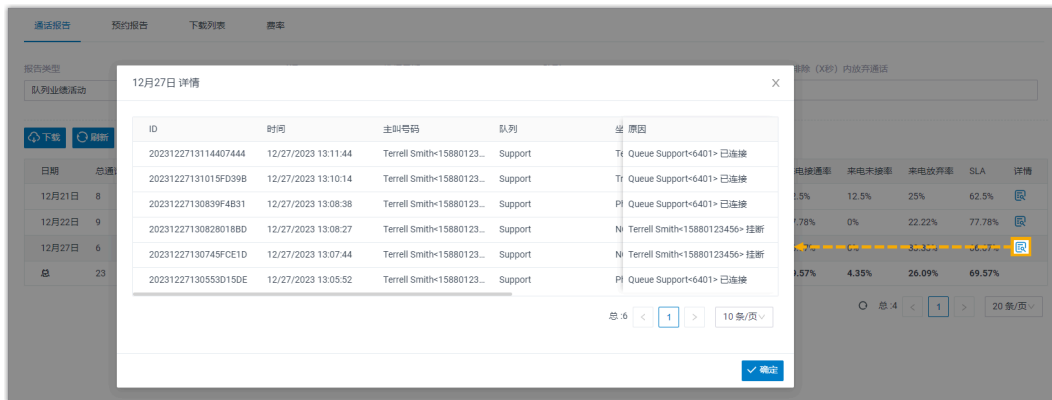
通话报告 预约报告 下载列表 费率

报告类型
队列业绩活动

排除（X秒）内放弃通话

下载 刷新

| 日期 | 总通 | | 电接通率 | 来电未接率 | 来电放弃率 | SLA | 详情 |
|---|---|---|---|---|---|---|---|
| 12月21日 | 8 | | 2.5% | 12.5% | 25% | 62.5% | |
| 12月22日 | 9 | | 7.78% | 0% | 22.22% | 77.78% | |
| 12月27日 | 6 | | | | | | |
| 总 | 23 | | 9.57% | 4.35% | 26.09% | 69.57% | |

总:4 1 20 条/页

12月27日 详情

| ID | 时间 | 主叫号码 | 队列 | 坐 | 原因 |
|---|---|---|---|---|---|
| 20231227131144O7444 | 12/27/2023 13:11:44 | Terrell Smith<15880123... | Support | Te | Queue Support<6401> 已连接 |
| 2023122713101​5FD39B | 12/27/2023 13:10:14 | Terrell Smith<15880123... | Support | Tr | Queue Support<6401> 已连接 |
| 20231227130839F4B31 | 12/27/2023 13:08:38 | Terrell Smith<15880123... | Support | Pl | Queue Support<6401> 已连接 |
| 20231227130828018BD | 12/27/2023 13:08:27 | Terrell Smith<15880123... | Support | N( | Terrell Smith<15880123456> 挂断 |
| 20231227130745FCE1D | 12/27/2023 13:07:44 | Terrell Smith<15880123... | Support | N( | Terrell Smith<15880123456> 挂断 |
| 20231227130553D15DE | 12/27/2023 13:05:52 | Terrell Smith<15880123... | Support | Pl | Queue Support<6401> 已连接 |

总:6 1 10 条/页

确定